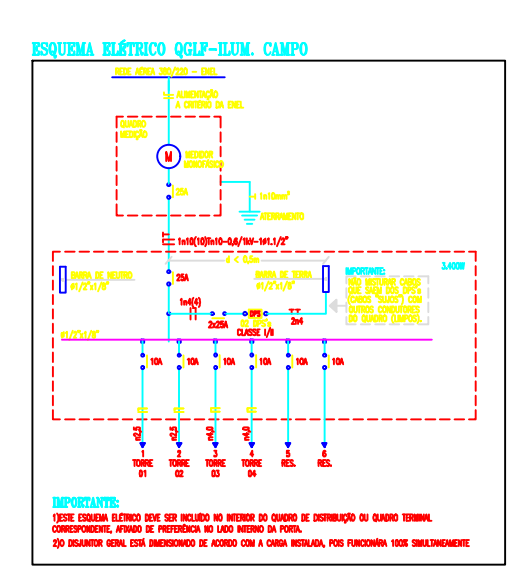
ESQUEMA ELÉTRICO QGLF-ILUM. CAMPO

REDE AÉREA 380/220 - ENEL

ALIMENTAÇÃO A CRITÉRIO DA ENEL

QUADRO MEDIÇÃO

M

MEDIDOR MONOFÁSICO

25A

1x10mm²

ATERRAMENTO

1#10(10)T#10-0,6/1kV-1#1.1/2"

3.400W

L < 0,5m

BARRA DE NEUTRO
ø1/2"x1/8"

25A

BARRA DE TERRA
ø1/2"x1/8"

IMPORTANTE:
NÃO MISTURAR CABOS QUE SAEM DOS DPS's (CABOS "SUJOS") COM OUTROS CONDUTORES DO QUADRO (LIMPOS).

1#4(4)

2x25A

DPS CLASSE I/II

2#4

ø1/2"x1/8"

10A

10A

10A

10A

10A

10A

#2,5

#2,5

#4,0

#4,0

1
TORRE
01

2
TORRE
02

3
TORRE
03

4
TORRE
04

5
RES.

6
RES.

IMPORTANTE:

1)ESTE ESQUEMA ELÉTRICO DEVE SER INCLUÍDO NO INTERIOR DO QUADRO DE DISTRIBUIÇÃO OU QUADRO TERMINAL CORRESPONDENTE, AFIXADO DE PREFERÊNCIA NO LADO INTERNO DA PORTA.

2)O DISJUNTOR GERAL ESTÁ DIMENSIONADO DE ACORDO COM A CARGA INSTALADA, POIS FUNCIONARÁ 100% SIMULTANEAMENTE